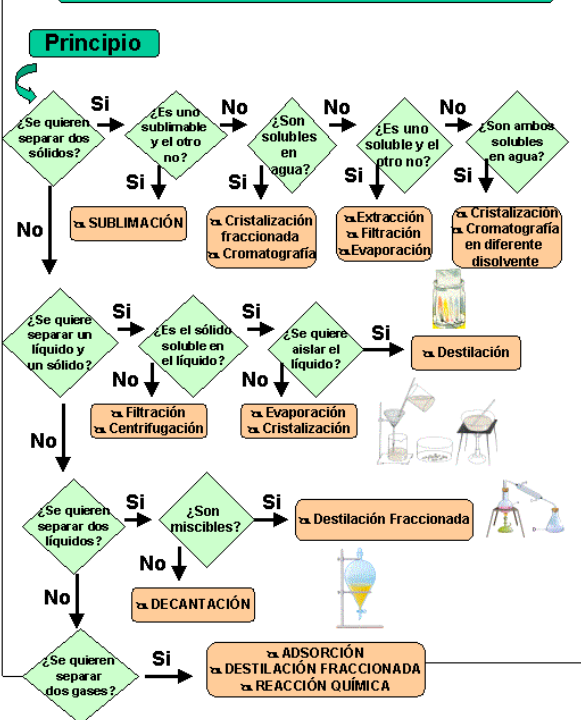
Principio

¿Se quieren separar dos sólidos?

Si

¿Es uno sublimable y el otro no?

Si

SUBLIMACIÓN

No

¿Son solubles en agua?

Si

Cristalización fraccionada
Cromatografía

No

¿Es uno soluble y el otro no?

Si

Extracción
Filtración
Evaporación

No

¿Son ambos solubles en agua?

Si

Cristalización
Cromatografía en diferente disolvente

No

¿Se quiere separar un líquido y un sólido?

Si

¿Es el sólido soluble en el líquido?

No

Filtración
Centrifugación

Si

¿Se quiere aislar el líquido?

Si

Destilación

No

Evaporación
Cristalización

No

¿Se quieren separar dos líquidos?

Si

¿Son miscibles?

Si

Destilación Fraccionada

No

DECANTACIÓN

No

¿Se quieren separar dos gases?

Si

ADSORCIÓN
DESTILACIÓN FRACCIONADA
REACCIÓN QUÍMICA